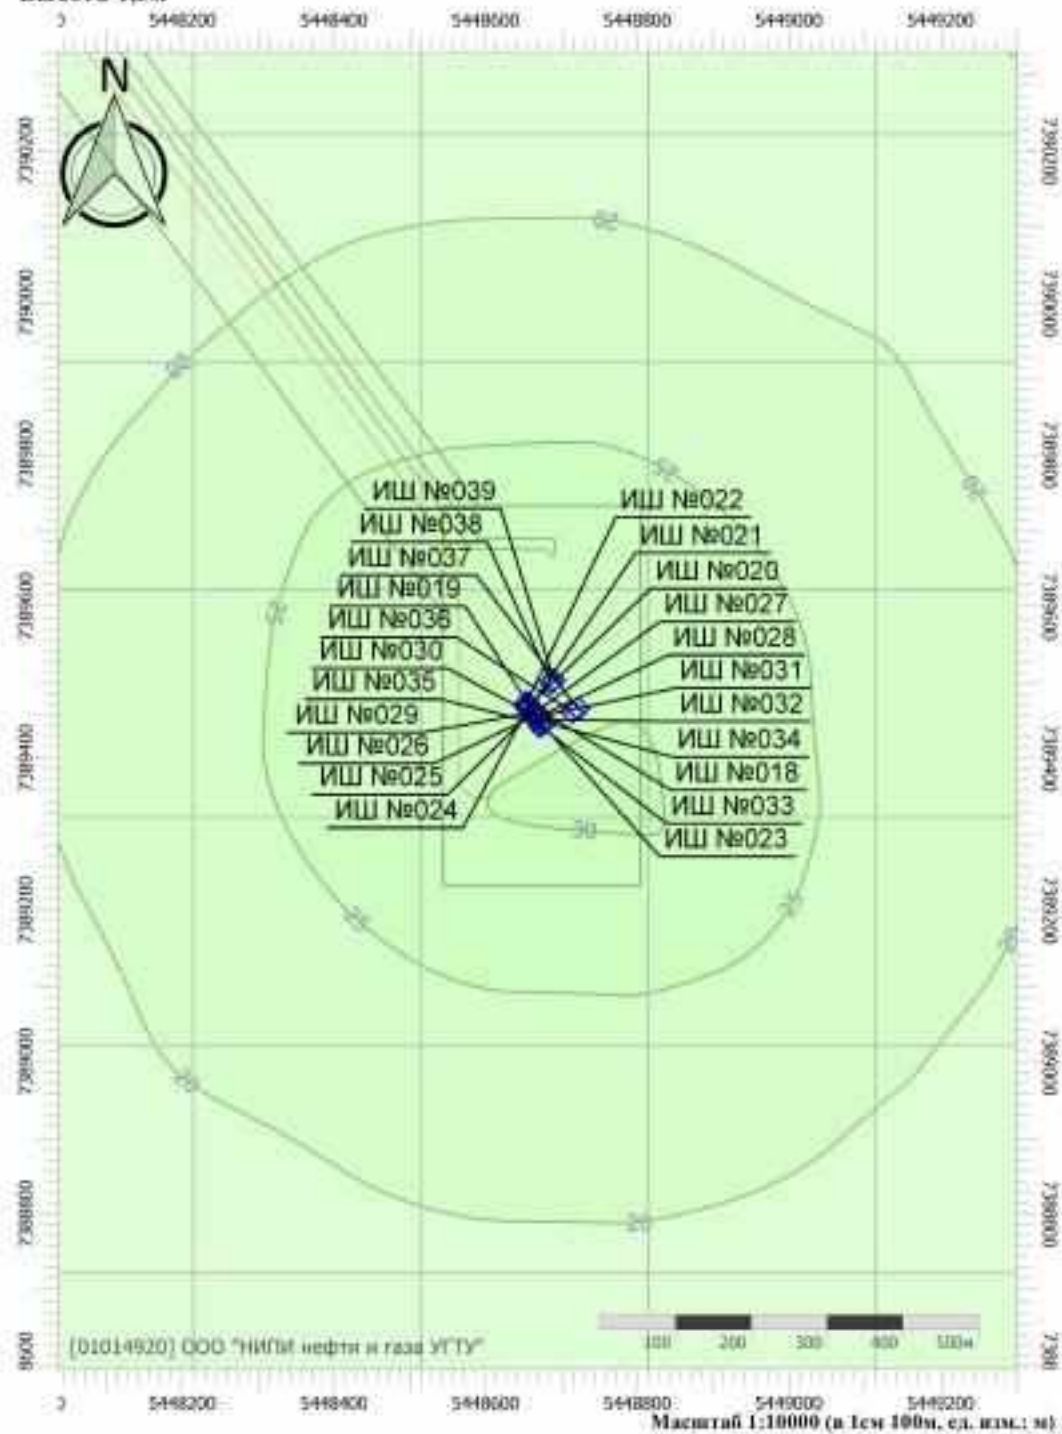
5448200 5448400 5448600 5448800 5449000 5449200

N

7390200 7390000 7389800 7389600 7389400 7389200 7389000 7388800

7390200 7390000 7389800 7389600 7389400 7389200 7389000 7388800

ИШ №039
ИШ №038
ИШ №037
ИШ №019
ИШ №036
ИШ №030
ИШ №035
ИШ №029
ИШ №026
ИШ №025
ИШ №024

ИШ №022
ИШ №021
ИШ №020
ИШ №027
ИШ №028
ИШ №031
ИШ №032
ИШ №034
ИШ №018
ИШ №033
ИШ №023

30

[01014920] ООО "НИПИ нефти и газа УГТУ"

100 200 300 400 500м

5448200 5448400 5448600 5448800 5449000 5449200

Масштаб 1:10000 (в 1см 100м, ед. изм.: м)